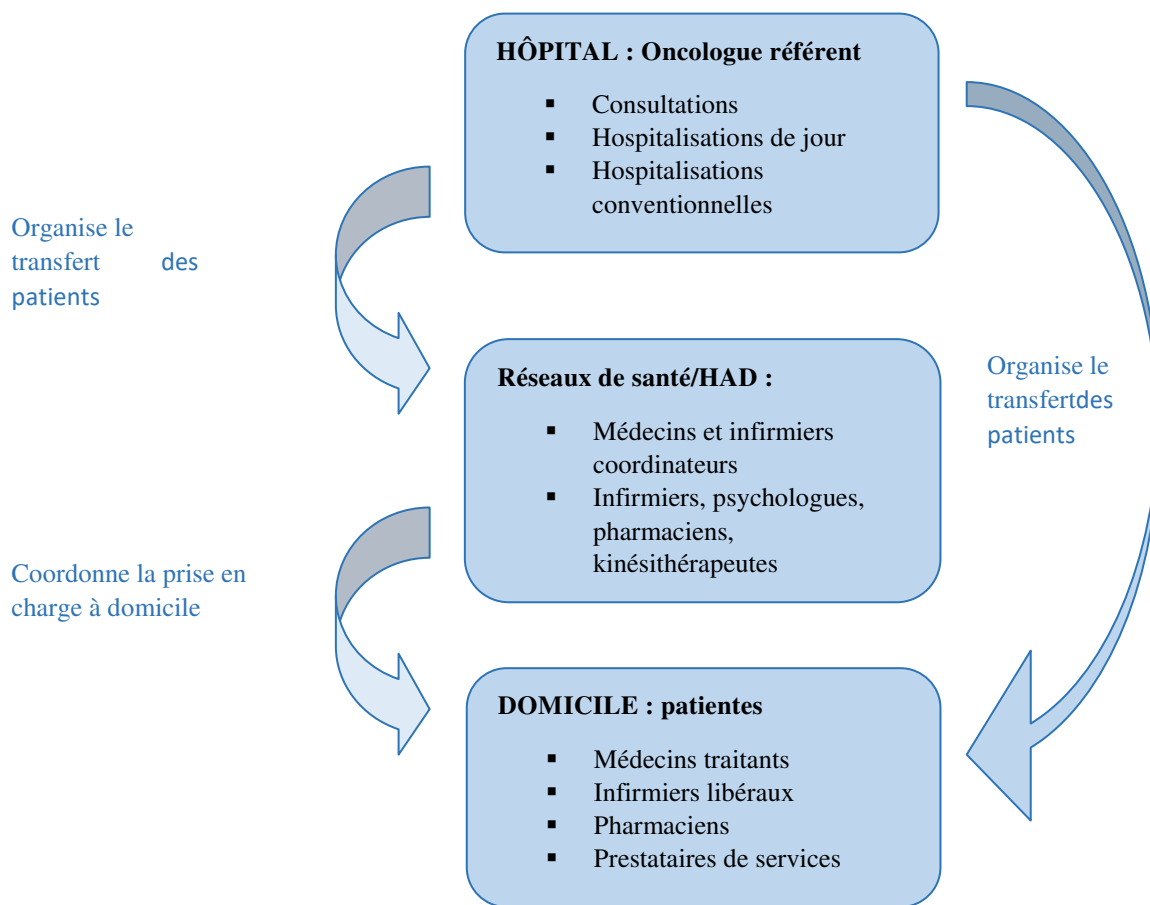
HÔPITAL : Oncologue référent

- Consultations
- Hospitalisations de jour
- Hospitalisations conventionnelles

Organise le transfert des patients

Réseaux de santé/HAD :

- Médecins et infirmiers coordinateurs
- Infirmiers, psychologues, pharmaciens, kinésithérapeutes

Organise le transfertdes patients

Coordonne la prise en charge à domicile

DOMICILE : patientes

- Médecins traitants
- Infirmiers libéraux
- Pharmaciens
- Prestataires de services